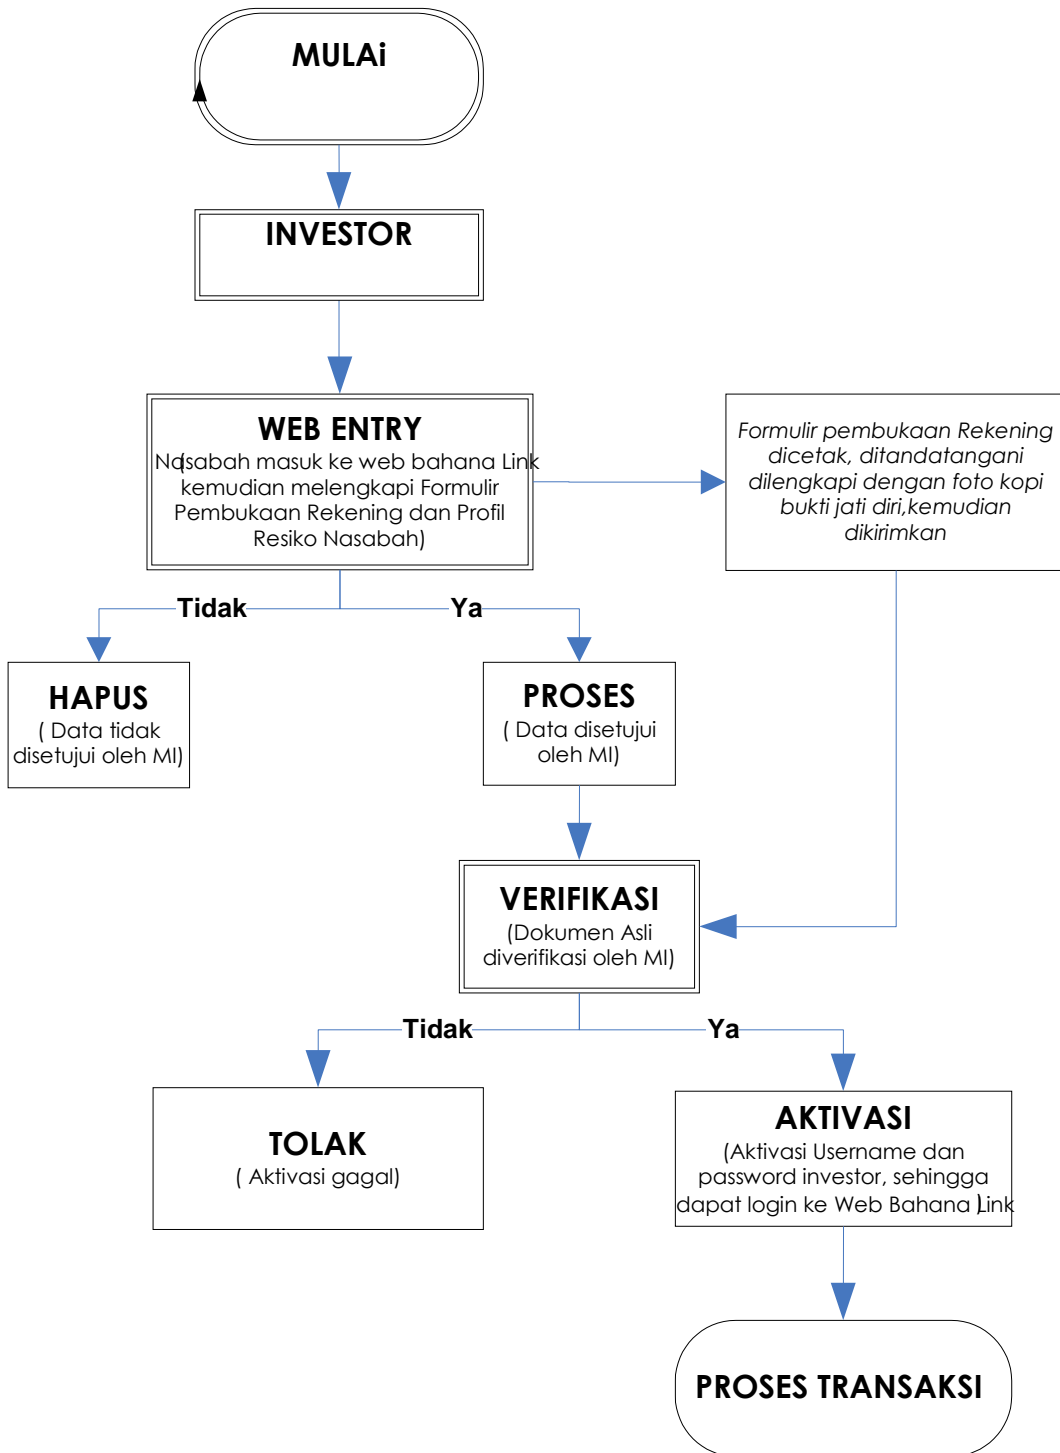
MULAi

INVESTOR

WEB ENTRY
Nasabah masuk ke web bahana Link kemudian melengkapi Formulir Pembukaan Rekening dan Profil Resiko Nasabah)

Formulir pembukaan Rekening dicetak, ditandatangani dilengkapi dengan foto kopi bukti jati diri,kemudian dikirimkan

Tidak

Ya

HAPUS
( Data tidak disetujui oleh MI)

PROSES
( Data disetujui oleh MI)

VERIFIKASI
(Dokumen Asli diverifikasi oleh MI)

Tidak

Ya

TOLAK
( Aktivasi gagal)

AKTIVASI
(Aktivasi Username dan password investor, sehingga dapat login ke Web Bahana Link

PROSES TRANSAKSI